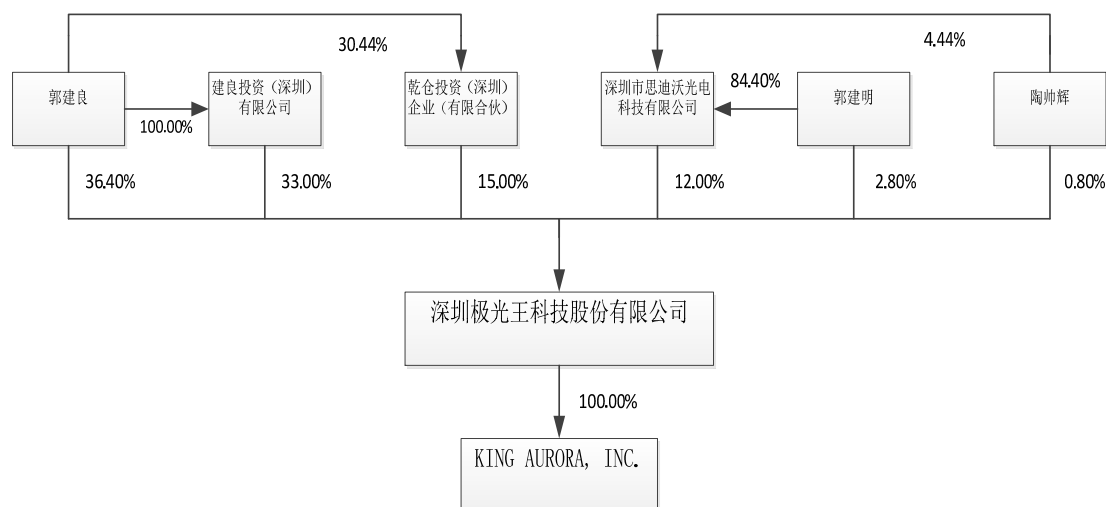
30.44%

4.44%

郭建良

100.00%

建良投资（深圳）有限公司

乾仓投资（深圳）企业（有限合伙）

深圳市思迪沃光电科技有限公司

84.40%

郭建明

陶帅辉

36.40%

33.00%

15.00%

12.00%

2.80%

0.80%

深圳极光王科技股份有限公司

100.00%

KING AURORA, INC.